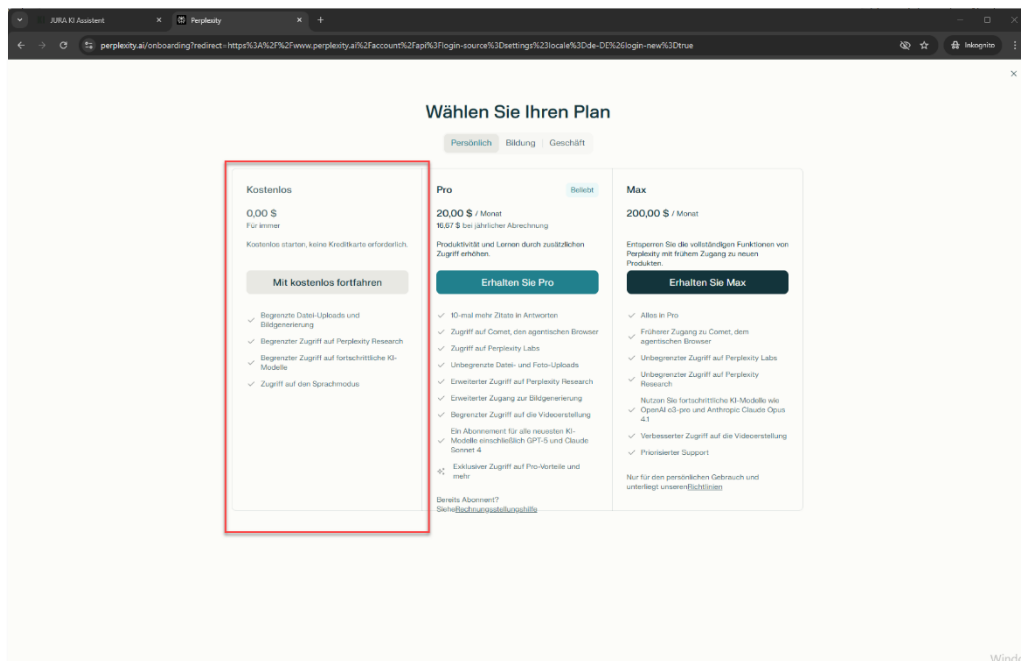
JURA KI Assistent
Perplexity
perplexity.ai/onboarding?redirect=https%3A%2F%2Fwww.perplexity.ai%2Faccount%2Fapi%3Flogin-source%3Dsettings%23locale%3Dde-DE%26login-new%3Dtrue
Inkognito

Wählen Sie Ihren Plan

Persönlich Bildung Geschäft

Kostenlos
0,00 $
Für immer
Kostenlos starten, keine Kreditkarte erforderlich.
Mit kostenlos fortfahren
Begrenzte Datei-Uploads und Bildgenerierung
Begrenzter Zugriff auf Perplexity Research
Begrenzter Zugriff auf fortschrittliche KI-Modelle
Zugriff auf den Sprachmodus

Pro
Beliebt
20,00 $ / Monat
16,67 $ bei jährlicher Abrechnung
Produktivität und Lernen durch zusätzlichen Zugriff erhöhen.
Erhalten Sie Pro
10-mal mehr Zitate in Antworten
Zugriff auf Comet, den agentischen Browser
Zugriff auf Perplexity Labs
Unbegrenzte Datei- und Foto-Uploads
Erweiterter Zugriff auf Perplexity Research
Erweiterter Zugang zur Bildgenerierung
Begrenzter Zugriff auf die Videoerstellung
Ein Abonnement für alle neuesten KI-Modelle einschließlich GPT-5 und Claude Sonnet 4
Exklusiver Zugriff auf Pro-Vorteile und mehr
Bereits Abonnent? Siehe Rechnungsstellungshilfe

Max
200,00 $ / Monat
Entsperren Sie die vollständigen Funktionen von Perplexity mit frühem Zugang zu neuen Produkten.
Erhalten Sie Max
Alles in Pro
Früherer Zugang zu Comet, dem agentischen Browser
Unbegrenzter Zugriff auf Perplexity Labs
Unbegrenzter Zugriff auf Perplexity Research
Nutzen Sie fortschrittliche KI-Modelle wie OpenAI o3-pro und Anthropic Claude Opus 4.1
Verbesserter Zugriff auf die Videoerstellung
Priorisierter Support
Nur für den persönlichen Gebrauch und unterliegt unseren Richtlinien

Windo